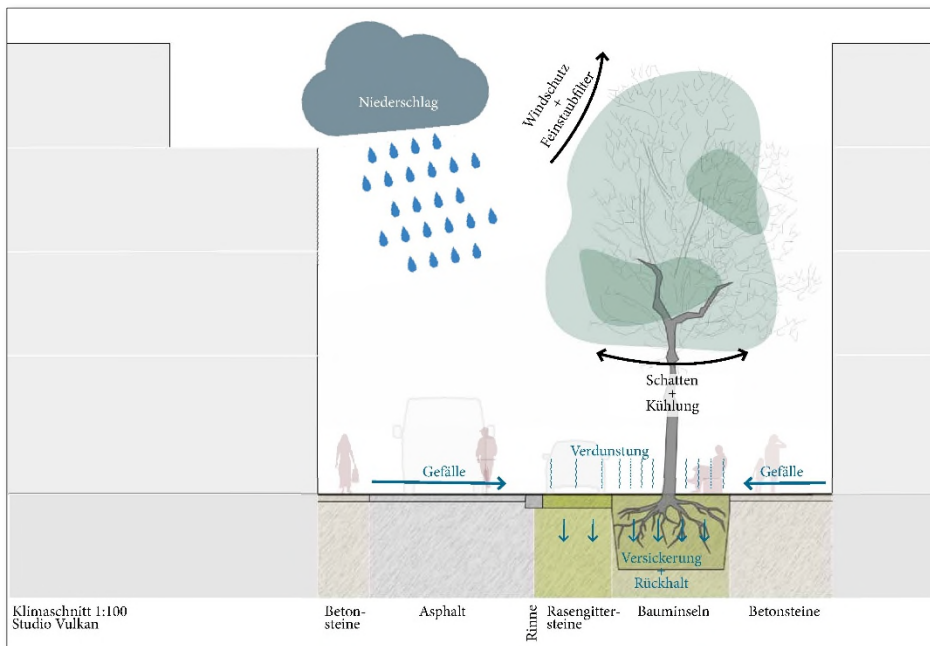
Niederschlag

Windschutz + Feinstaubfilter

Schatten + Kühlung

Verdunstung

Gefälle

Gefälle

Versickerung + Rückhalt

Klimaschnitt 1:100
Studio Vulkan

Betonsteine

Asphalt

Rinne

Rasengittersteine

Bauminseln

Betonsteine